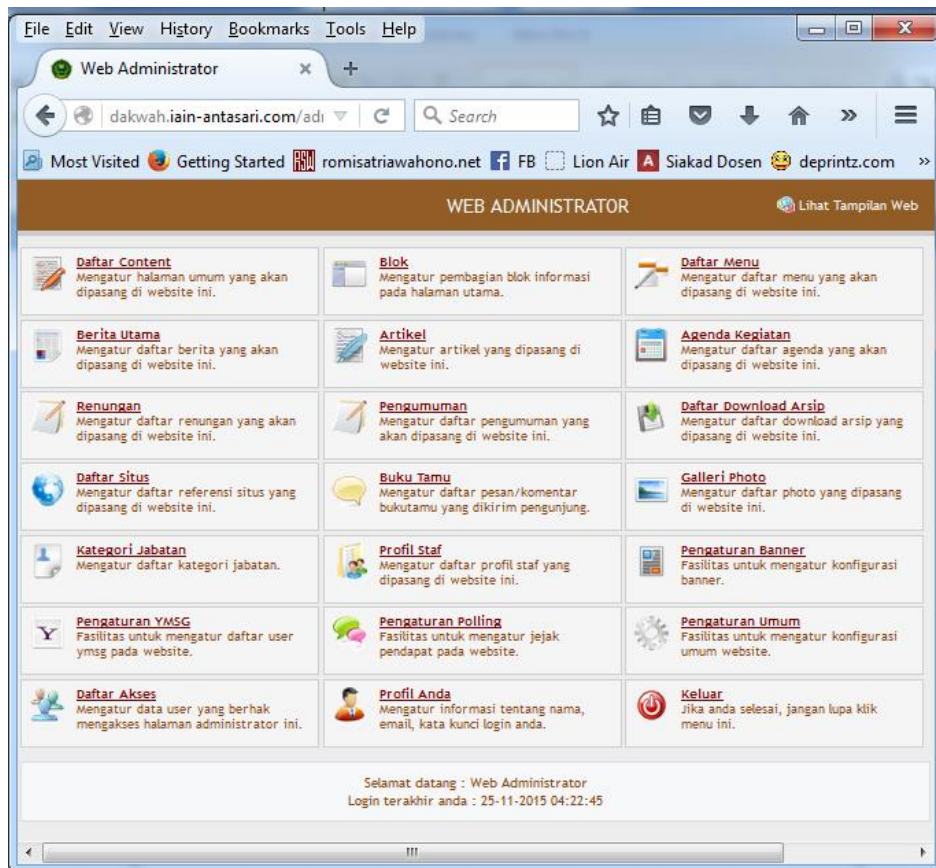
File Edit View History Bookmarks Tools Help

Web Administrator

dakwah.iain-antasari.com/adı

Search

Most Visited Getting Started romisatriawahono.net FB Lion Air Siakad Dosen deprintz.com

WEB ADMINISTRATOR

Lihat Tampilan Web

Daftar Content
Mengatur halaman umum yang akan dipasang di website ini.

Blok
Mengatur pembagian blok informasi pada halaman utama.

Daftar Menu
Mengatur daftar menu yang akan dipasang di website ini.

Berita Utama
Mengatur daftar berita yang akan dipasang di website ini.

Artikel
Mengatur artikel yang dipasang di website ini.

Agenda Kegiatan
Mengatur daftar agenda yang akan dipasang di website ini.

Renungan
Mengatur daftar renungan yang akan dipasang di website ini.

Pengumuman
Mengatur daftar pengumuman yang akan dipasang di website ini.

Daftar Download Arsip
Mengatur daftar download arsip yang dipasang di website ini.

Daftar Situs
Mengatur daftar referensi situs yang dipasang di website ini.

Buku Tamu
Mengatur daftar pesan/komentar bukutamu yang dikirim pengunjung.

Galleri Photo
Mengatur daftar photo yang dipasang di website ini.

Kategori Jabatan
Mengatur daftar kategori jabatan.

Profil Staf
Mengatur daftar profil staf yang dipasang di website ini.

Pengaturan Banner
Fasilitas untuk mengatur konfigurasi banner.

Pengaturan YMSG
Fasilitas untuk mengatur daftar user ymsg pada website.

Pengaturan Polling
Fasilitas untuk mengatur jejak pendapat pada website.

Pengaturan Umum
Fasilitas untuk mengatur konfigurasi umum website.

Daftar Akses
Mengatur data user yang berhak mengakses halaman administrator ini.

Profil Anda
Mengatur informasi tentang nama, email, kata kunci login anda.

Keluar
Jika anda selesai, jangan lupa klik menu ini.

Selamat datang : Web Administrator
Login terakhir anda : 25-11-2015 04:22:45